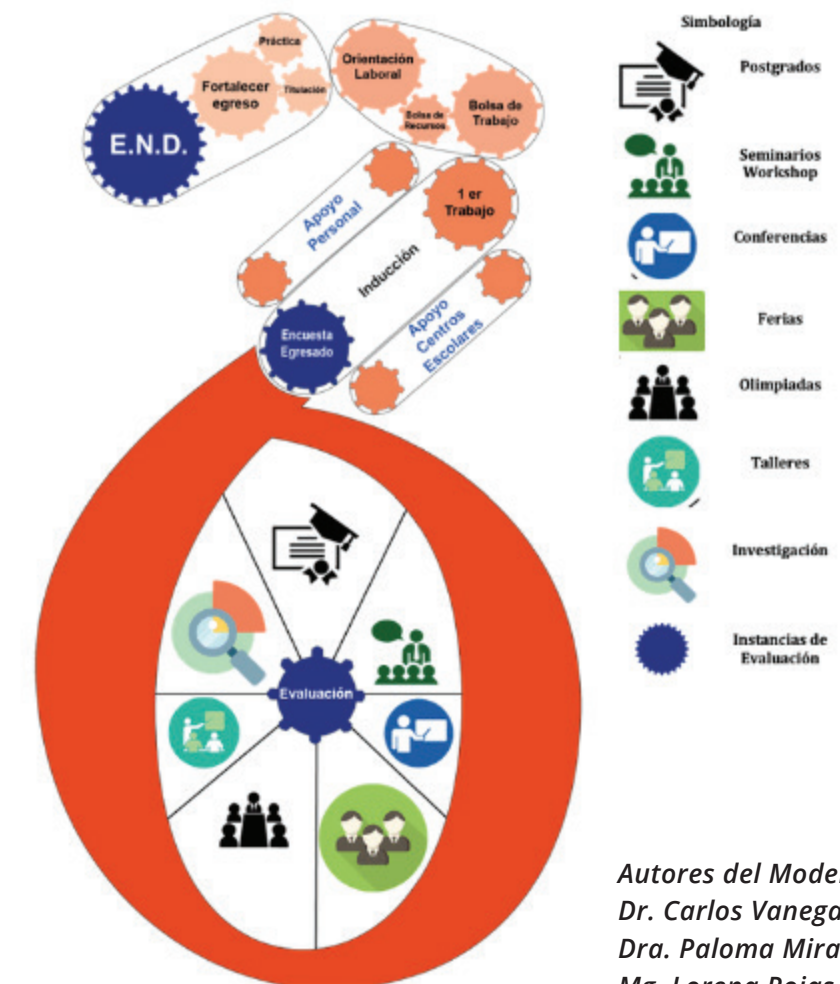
Práctica
Fortalecer egreso
Titulación
E.N.D.
Orientación Laboral
Bolsa de Recursos
Bolsa de Trabajo
Apoyo Personal
1 er Trabajo
Inducción
Encuesta Egresado
Apoyo Centros Escolares
Evaluación

Simbología
Postgrados
Seminarios Workshop
Conferencias
Ferias
Olimpiadas
Talleres
Investigación
Instancias de Evaluación

Autores del Mode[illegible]
Dr. Carlos Vanega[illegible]
Dra. Paloma Mira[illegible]
Mg. Lorena Roiga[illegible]